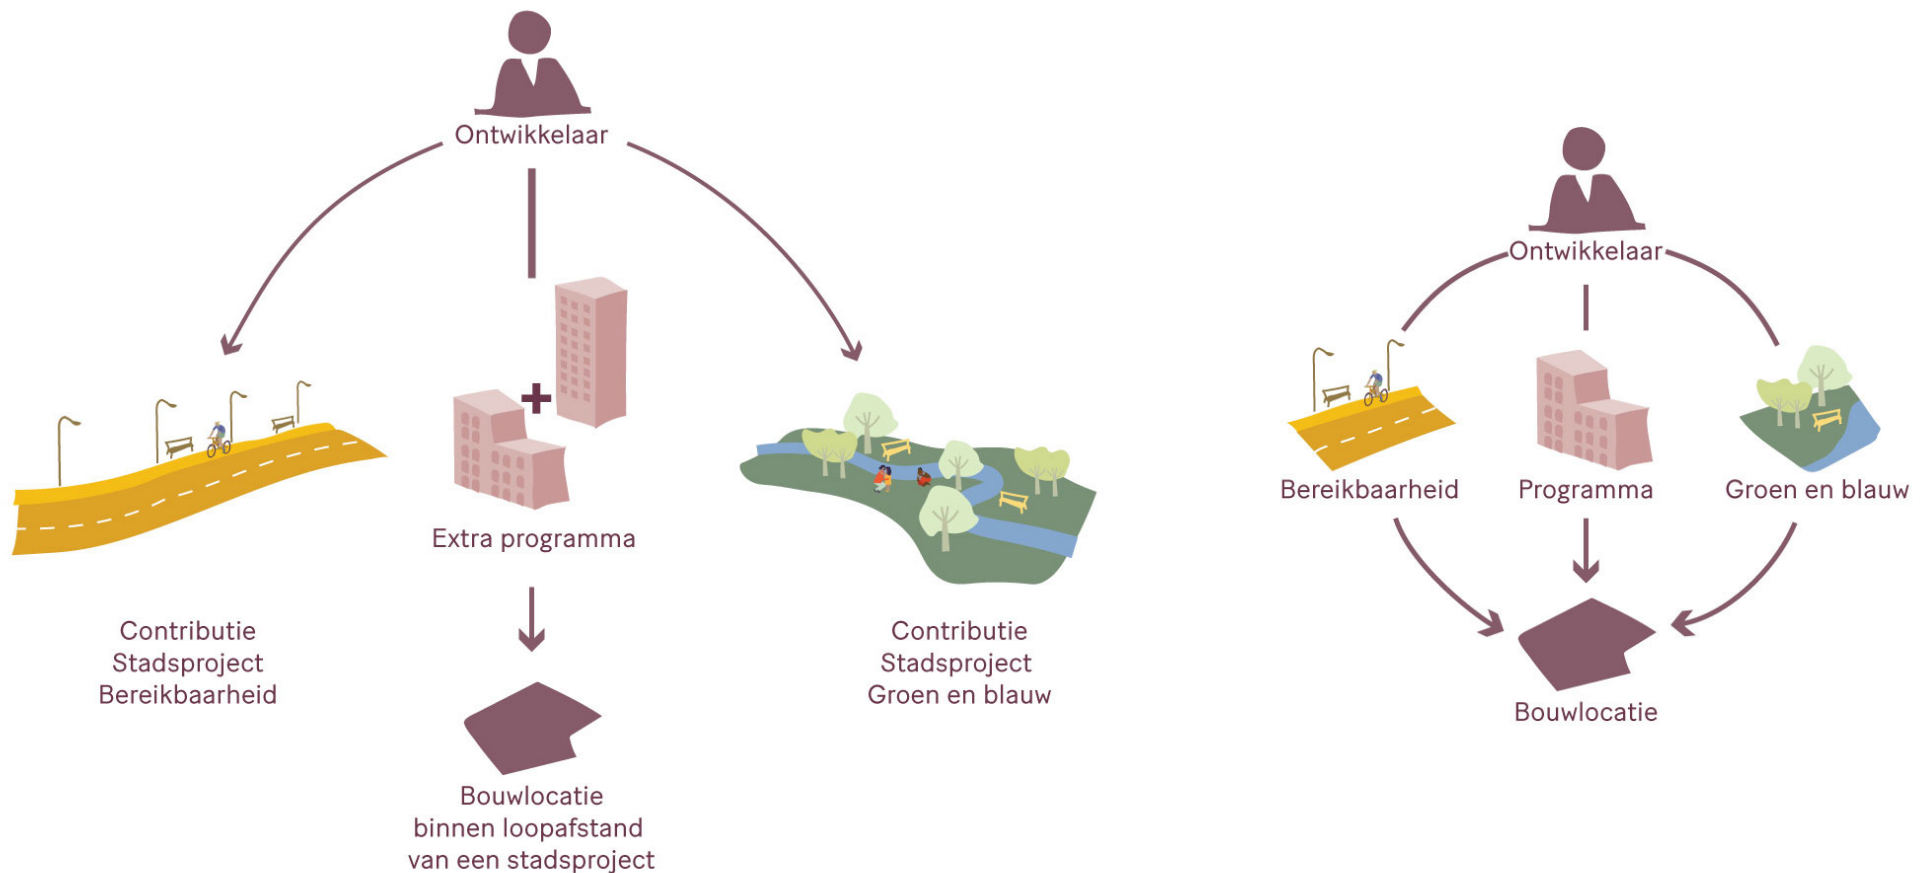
Ontwikkelaar

Extra programma

Bouwlocatie binnen loopafstand van een stadsproject

Contributie Stadsproject Bereikbaarheid

Contributie Stadsproject Groen en blauw

Ontwikkelaar

Bereikbaarheid

Programma

Groen en blauw

Bouwlocatie